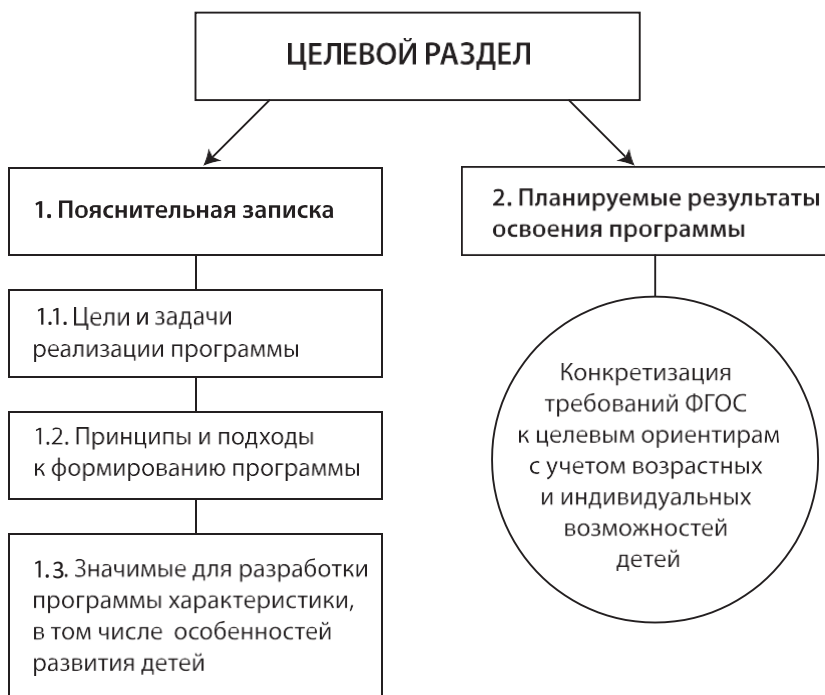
ЦЕЛЕВОЙ РАЗДЕЛ

1. Пояснительная записка

1.1. Цели и задачи реализации программы

1.2. Принципы и подходы к формированию программы

1.3. Значимые для разработки программы характеристики, в том числе особенностей развития детей

2. Планируемые результаты освоения программы

Конкретизация требований ФГОС к целевым ориентирам с учетом возрастных и индивидуальных возможностей детей